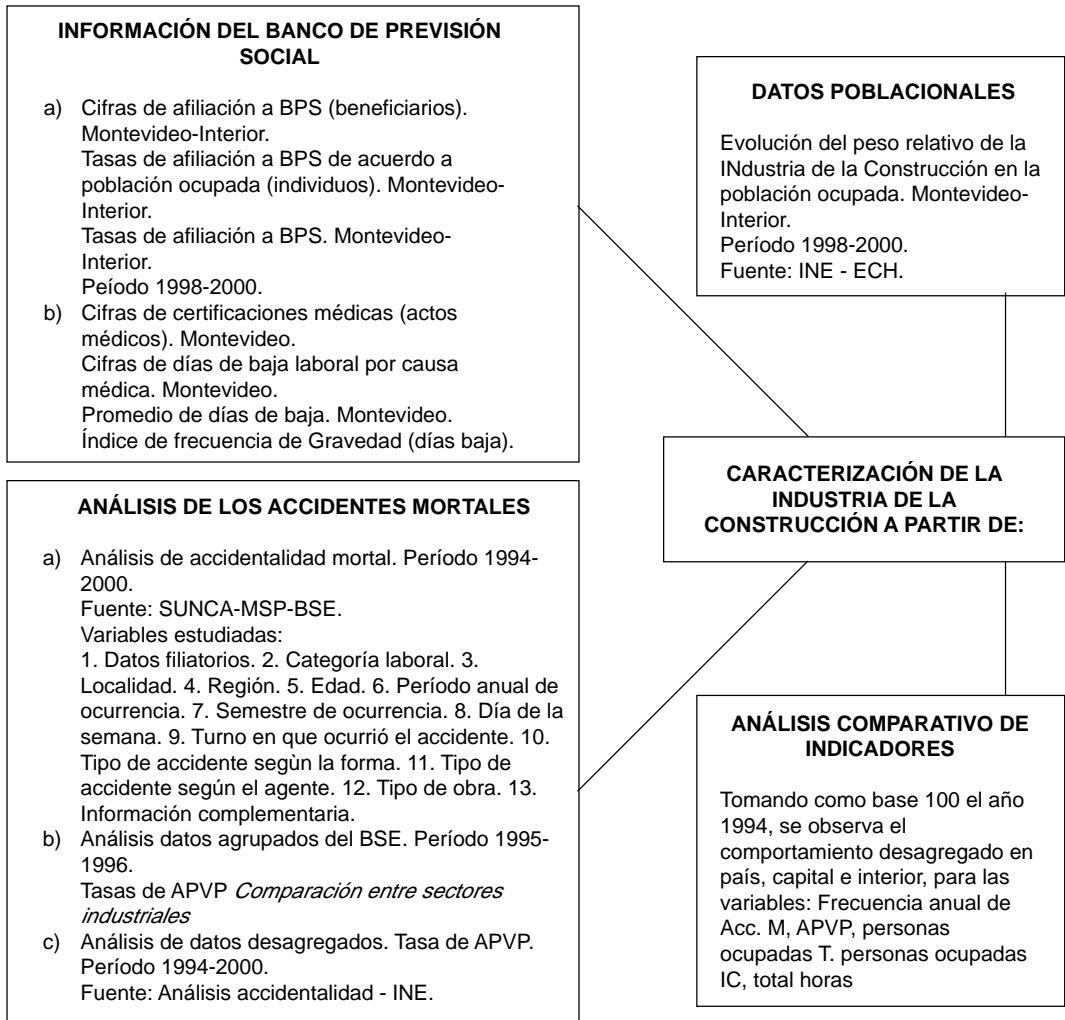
INFORMACIÓN DEL BANCO DE PREVISIÓN SOCIAL

a) Cifras de afiliación a BPS (beneficiarios). Montevideo-Interior.
Tasas de afiliación a BPS de acuerdo a población ocupada (individuos). Montevideo-Interior.
Tasas de afiliación a BPS. Montevideo-Interior.
Peíodo 1998-2000.
b) Cifras de certificaciones médicas (actos médicos). Montevideo.
Cifras de días de baja laboral por causa médica. Montevideo.
Promedio de días de baja. Montevideo.
Índice de frecuencia de Gravedad (días baja).

DATOS POBLACIONALES

Evolución del peso relativo de la INdustria de la Construcción en la población ocupada. Montevideo-Interior.
Período 1998-2000.
Fuente: INE - ECH.

CARACTERIZACIÓN DE LA INDUSTRIA DE LA CONSTRUCCIÓN A PARTIR DE:

ANÁLISIS DE LOS ACCIDENTES MORTALES

a) Análisis de accidentalidad mortal. Período 1994-2000.
Fuente: SUNCA-MSP-BSE.
Variables estudiadas:
1. Datos filiatorios. 2. Categoría laboral. 3. Localidad. 4. Región. 5. Edad. 6. Período anual de ocurrencia. 7. Semestre de ocurrencia. 8. Día de la semana. 9. Turno en que ocurrió el accidente. 10. Tipo de accidente segùn la forma. 11. Tipo de accidente según el agente. 12. Tipo de obra. 13. Información complementaria.
b) Análisis datos agrupados del BSE. Período 1995-1996.
Tasas de APVP *Comparación entre sectores industriales*
c) Análisis de datos desagregados. Tasa de APVP. Período 1994-2000.
Fuente: Análisis accidentalidad - INE.

ANÁLISIS COMPARATIVO DE INDICADORES

Tomando como base 100 el año 1994, se observa el comportamiento desagregado en país, capital e interior, para las variables: Frecuencia anual de Acc. M, APVP, personas ocupadas T. personas ocupadas IC, total horas